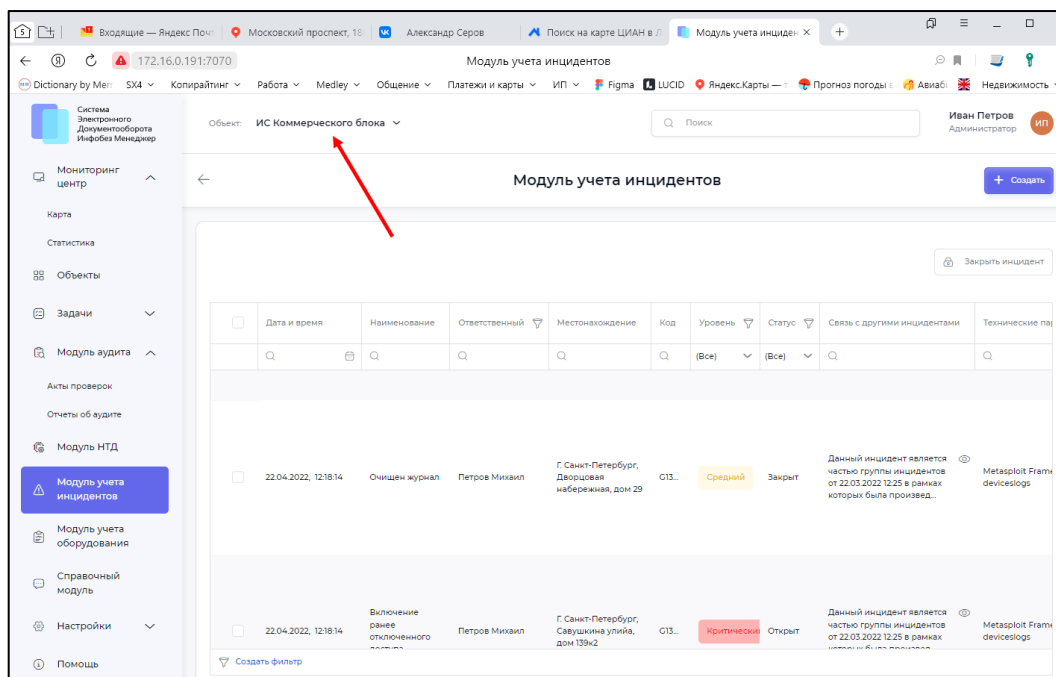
Входящие — Яндекс Почт | Московский проспект, 18 | Александр Серов | Поиск на карте ЦИАН в Л | Модуль учета инциден ×

172.16.0.191:7070 Модуль учета инцидентов

Dictionary by Mer | SX4 | Копирайтинг | Работа | Medley | Общение | Платежи и карты | ИП | Figma | LUCID | Яндекс.Карты — | Прогноз погоды | Авиаб | Недвижимость

Система Электронного Документооборота Инфобез Менеджер

Объект: ИС Коммерческого блока

Поиск

Иван Петров
Администратор
ИП

Мониторинг центр
Карта
Статистика
Объекты
Задачи
Модуль аудита
Акты проверок
Отчеты об аудите
Модуль НТД
Модуль учета инцидентов
Модуль учета оборудования
Справочный модуль
Настройки
Помощь

Модуль учета инцидентов

+ Создать

Закрыть инцидент

| | Дата и время | Наименование | Ответственный | Местонахождение | Код | Уровень | Статус | Связь с другими инцидентами | Технические па |
|---|---|---|---|---|---|---|---|---|---|
| | | | | | | (Все) | (Все) | | |
| | 22.04.2022, 12:18:14 | Очищен журнал | Петров Михаил | Г. Санкт-Петербург, Дворцовая набережная, дом 29 | G13... | Средний | Закрыт | Данный инцидент является частью группы инцидентов от 22.03.2022 12:25 в рамках которых была произвед... | Metasploit Fram devceslogs |
| | 22.04.2022, 12:18:14 | Включение ранее отключенного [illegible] | Петров Михаил | Г. Санкт-Петербург, Савушкина улийа, дом 139к2 | G13... | Критически | Открыт | Данный инцидент является частью группы инцидентов от 22.03.2022 12:25 в рамках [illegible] | Metasploit Fram devceslogs |

Создать фильтр